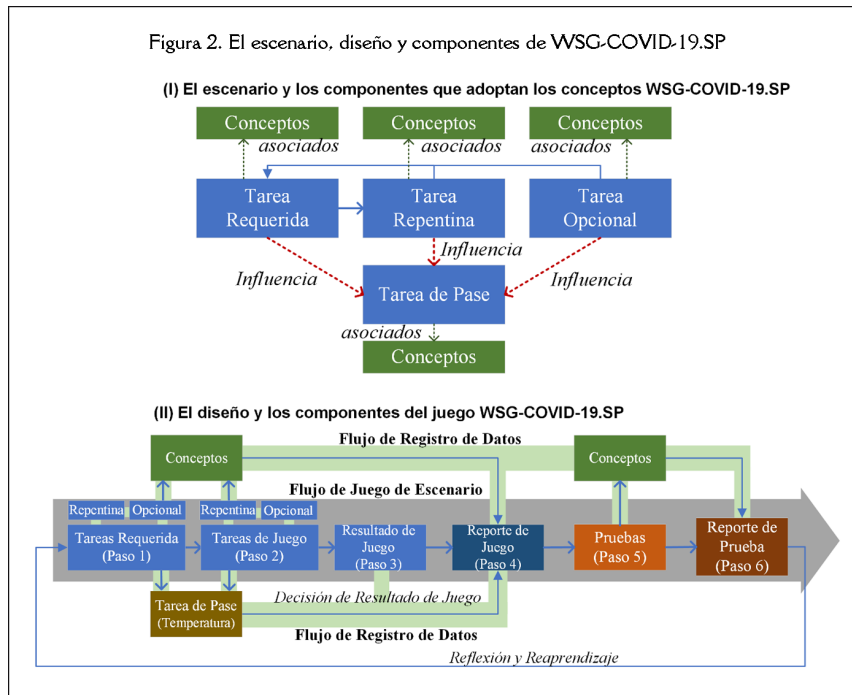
Figura 2. El escenario, diseño y componentes de WSG-COVID-19.SP

(I) El escenario y los componentes que adoptan los conceptos WSG-COVID-19.SP

Conceptos

asociados

Conceptos

asociados

Conceptos

asociados

Tarea Requerida

Tarea Repentina

Tarea Opcional

Influencia

Influencia

Influencia

Tarea de Pase

asociados

Conceptos

(II) El diseño y los componentes del juego WSG-COVID-19.SP

Flujo de Registro de Datos

Conceptos

Conceptos

Flujo de Juego de Escenario

Repentina

Opcional

Repentina

Opcional

Tareas Requerida (Paso 1)

Tareas de Juego (Paso 2)

Resultado de Juego (Paso 3)

Reporte de Juego (Paso 4)

Pruebas (Paso 5)

Reporte de Prueba (Paso 6)

Tarea de Pase (Temperatura)

Decisión de Resultado de Juego

Flujo de Registro de Datos

Reflexión y Reaprendizaje